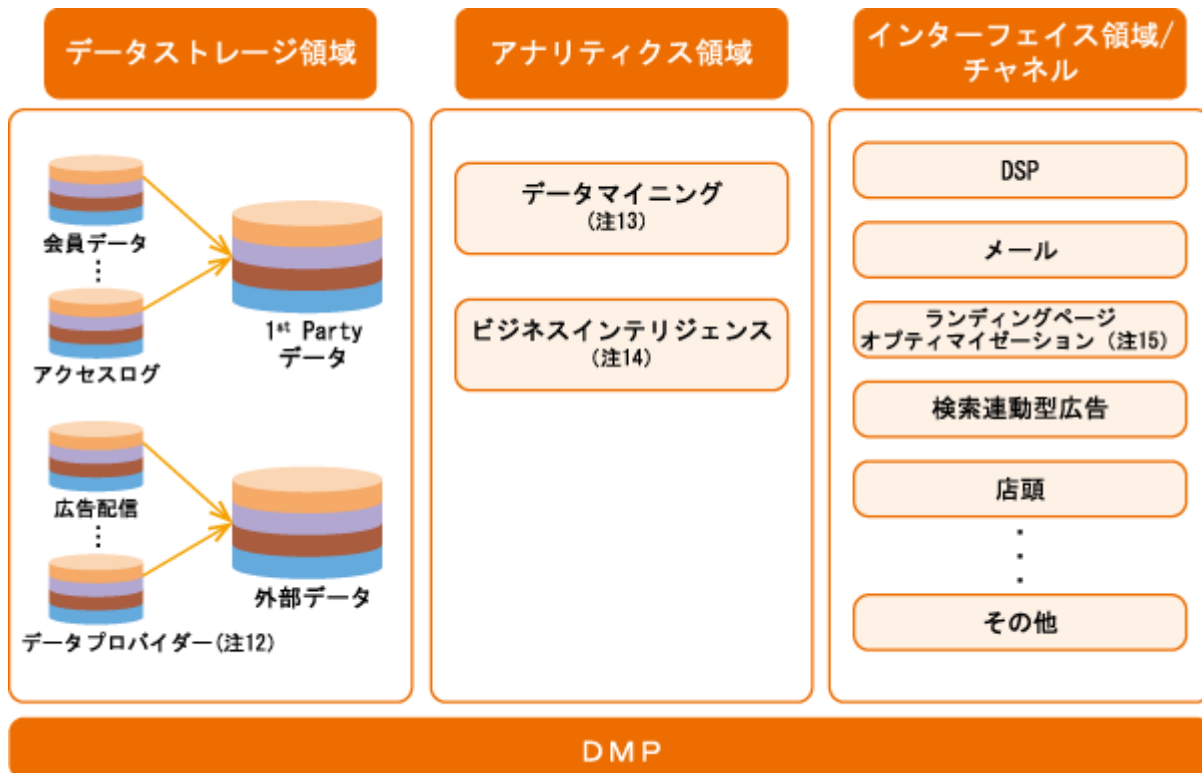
データストレージ領域

アナリティクス領域

インターフェイス領域/チャネル

会員データ
⋮
アクセスログ

$1^{st}$ Party
データ

広告配信
⋮
データプロバイダー(注12)

外部データ

データマイニング
(注13)

ビジネスインテリジェンス
(注14)

DSP

メール

ランディングページ
オプティマイゼーション（注15）

検索連動型広告

店頭
⋮

その他

DMP